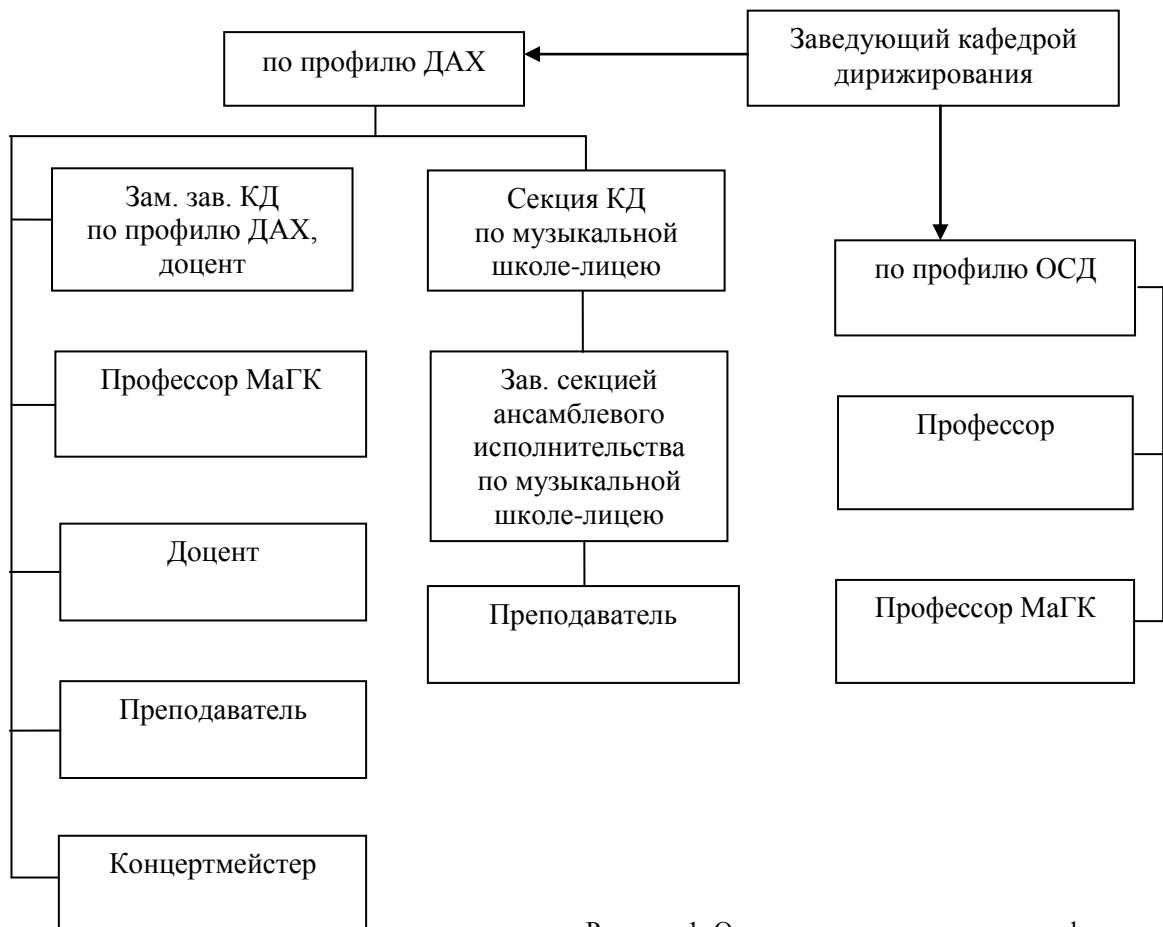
Заведующий кафедрой дирижирования

по профилю ДАХ

Зам. зав. КД по профилю ДАХ, доцент

Профессор МаГК

Доцент

Преподаватель

Концертмейстер

Секция КД по музыкальной школе-лицею

Зав. секцией ансамблевого исполнительства по музыкальной школе-лицею

Преподаватель

по профилю ОСД

Профессор

Профессор МаГК

Рисунок 1. О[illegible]